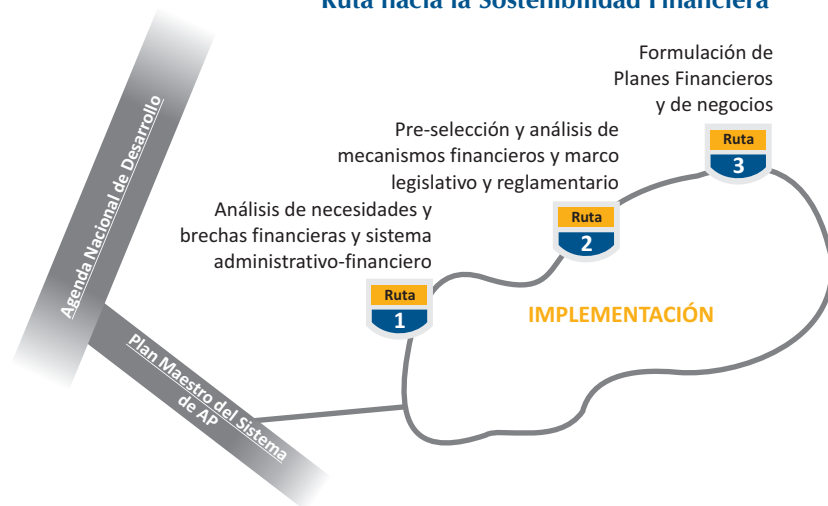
Ruta hacia la Sostenibilidad Financiera

Agenda Nacional de Desarrollo

Plan Maestro del Sistema de AP

Análisis de necesidades y brechas financieras y sistema administrativo-financiero

Ruta
1

Pre-selección y análisis de mecanismos financieros y marco legislativo y reglamentario

Ruta
2

Formulación de Planes Financieros y de negocios

Ruta
3

IMPLEMENTACIÓN